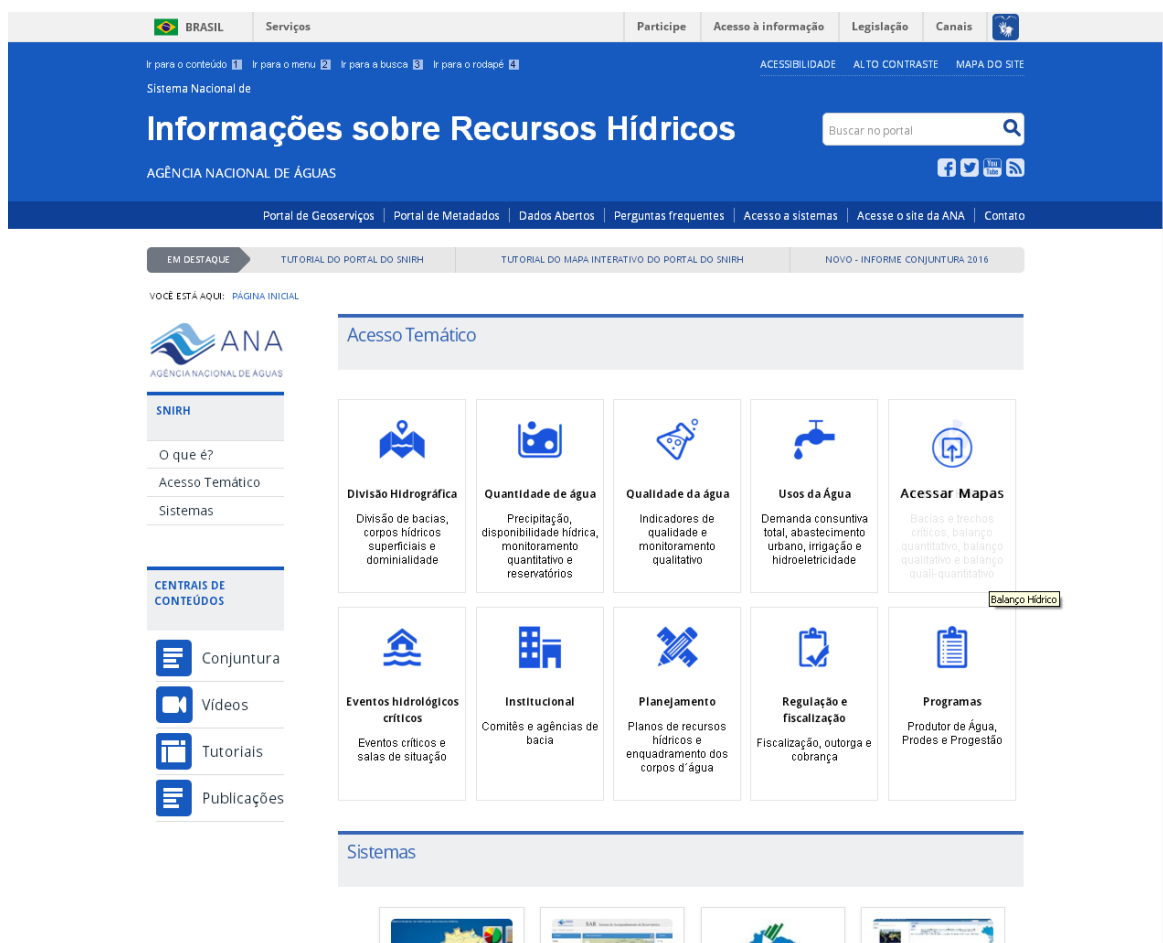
BRASIL | Serviços | Participe | Acesso à informação | Legislação | Canais

Ir para o conteúdo 1 Ir para o menu 2 Ir para a busca 3 Ir para o rodapé 4

ACESSIBILIDADE ALTO CONTRASTE MAPA DO SITE

Sistema Nacional de

Informações sobre Recursos Hídricos

AGÊNCIA NACIONAL DE ÁGUAS

Buscar no portal

Portal de Geoserviços | Portal de Metadados | Dados Abertos | Perguntas frequentes | Acesso a sistemas | Acesse o site da ANA | Contato

EM DESTAQUE TUTORIAL DO PORTAL DO SNIRH TUTORIAL DO MAPA INTERATIVO DO PORTAL DO SNIRH NOVO - INFORME CONJUNTURA 2016

VOCÊ ESTÁ AQUI: PÁGINA INICIAL

ANA
AGÊNCIA NACIONAL DE ÁGUAS

SNIRH

O que é?
Acesso Temático
Sistemas

CENTRAIS DE CONTEÚDOS

Conjuntura
Vídeos
Tutoriais
Publicações

Acesso Temático

Divisão Hidrográfica
Divisão de bacias, corpos hídricos superficiais e dominialidade

Quantidade de água
Precipitação, disponibilidade hídrica, monitoramento quantitativo e reservatórios

Qualidade da água
Indicadores de qualidade e monitoramento qualitativo

Usos da Água
Demanda consuntiva total, abastecimento urbano, irrigação e hidroeletricidade

Acessar Mapas
Bacias e trechos críticos, balanço quantitativo, balanço qualitativo e balanço quali-quantitativo

Balanço Hídrico

Eventos hidrológicos críticos
Eventos críticos e salas de situação

Institucional
Comitês e agências de bacia

Planejamento
Planos de recursos hídricos e enquadramento dos corpos d´água

Regulação e fiscalização
Fiscalização, outorga e cobrança

Programas
Produtor de Água, Prodes e Progestão

Sistemas